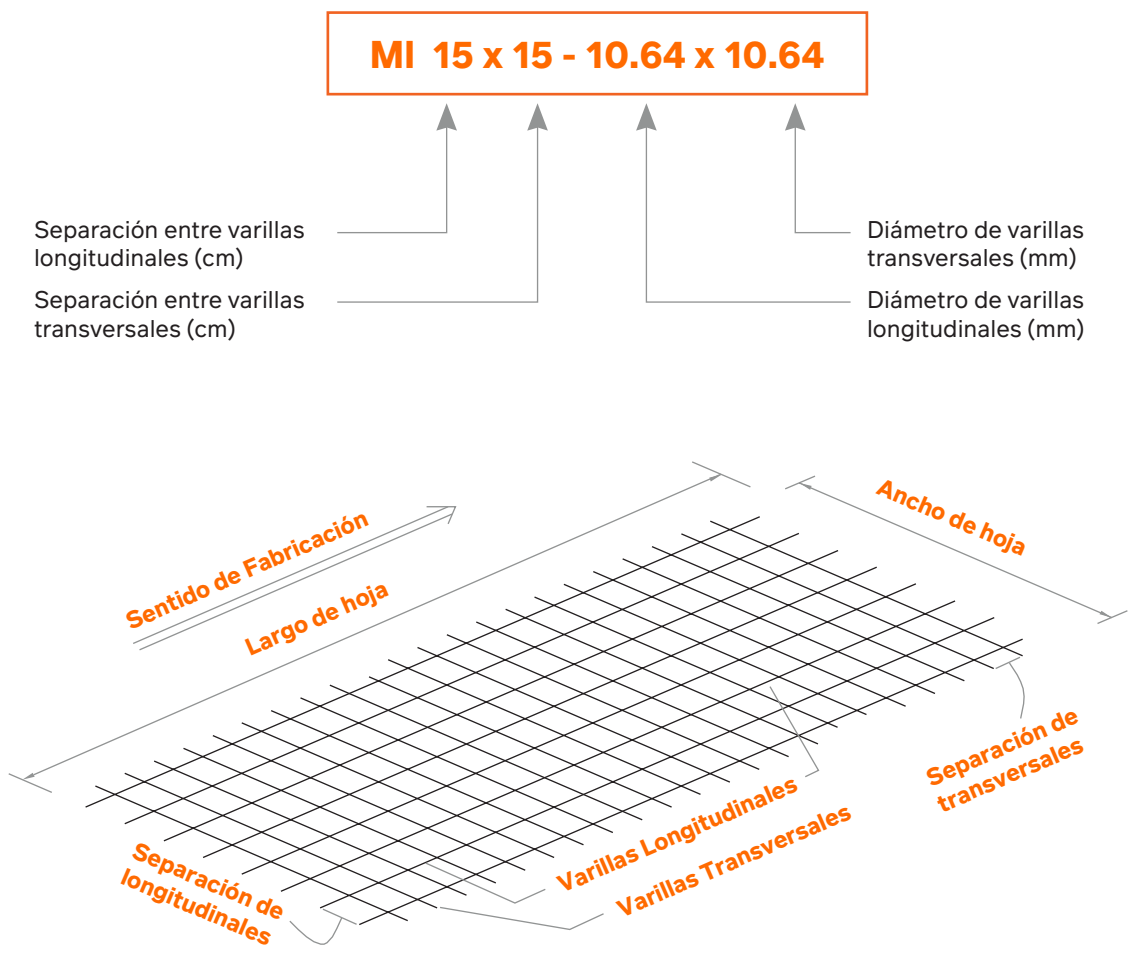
MI 15 x 15 - 10.64 x 10.64

Separación entre varillas longitudinales (cm)

Separación entre varillas transversales (cm)

Diámetro de varillas transversales (mm)

Diámetro de varillas longitudinales (mm)

Sentido de Fabricación

Largo de hoja

Ancho de hoja

Separación de transversales

Varillas Longitudinales

Varillas Transversales

Separación de longitudinales